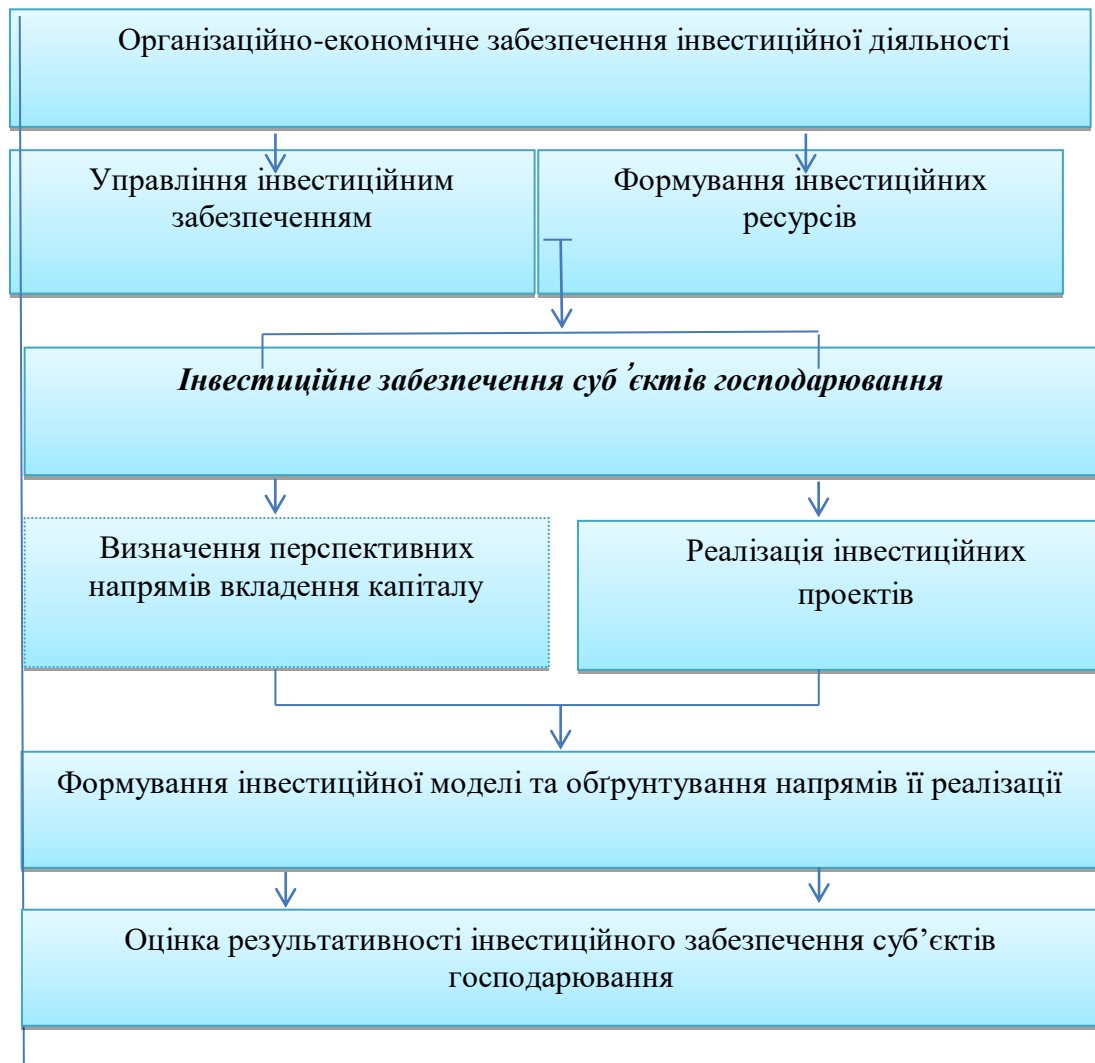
Організаційно-економічне забезпечення інвестиційної діяльності

Управління інвестиційним забезпеченням

Формування інвестиційних ресурсів

Інвестиційне забезпечення суб ̓єктів господарювання

Визначення перспективних напрямів вкладення капіталу

Реалізація інвестиційних проектів

Формування інвестиційної моделі та обґрунтування напрямів її реалізації

Оцінка результативності інвестиційного забезпечення суб’єктів господарювання